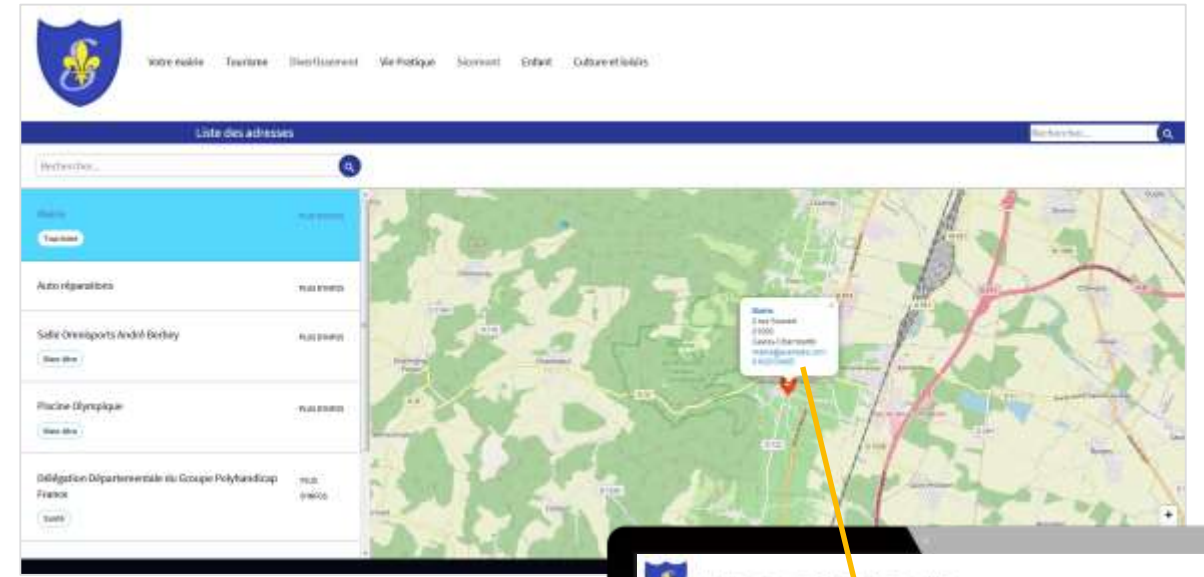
Votre mairie Tourisme Divertissement Vie Pratique Séjourner Enfant Culture et loisirs

Liste des adresses

Rechercher...

Rechercher...

Mairie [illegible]

Tout Infos

Auto réparations PLUS D'INFOS

Salle Omnisports André Berbey PLUS D'INFOS

Bien être

Piscine Olympique PLUS D'INFOS

Bien être

Délégation Départementale du Groupe Polyhandicap France PLUS D'INFOS

Santé

Mairie
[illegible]
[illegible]
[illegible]
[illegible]
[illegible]

+